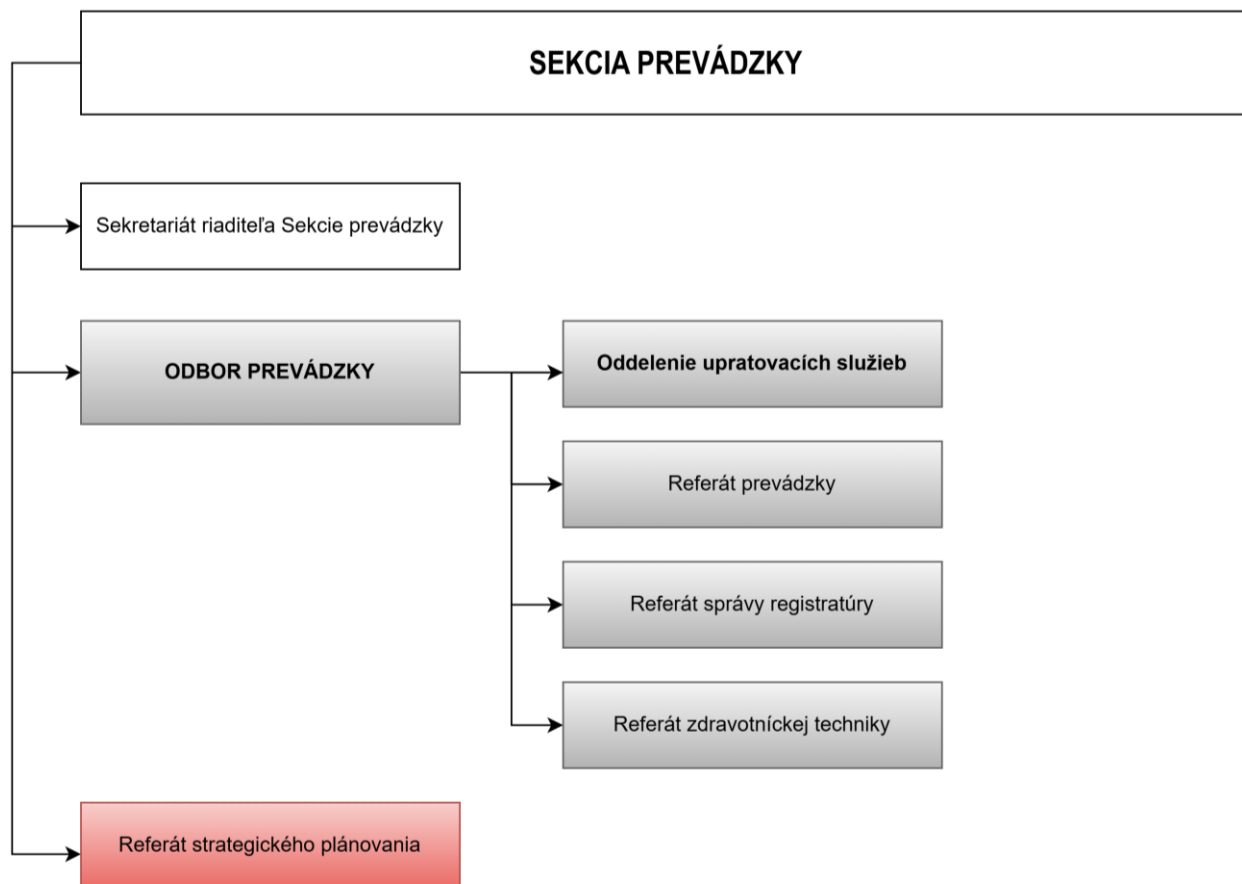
SEKCIA PREVÁDZKY

Sekretariát riaditeľa Sekcie prevádzky

ODBOR PREVÁDZKY

Oddelenie upratovacích služieb

Referát prevádzky

Referát správy registratúry

Referát zdravotníckej techniky

Referát strategického plánovania